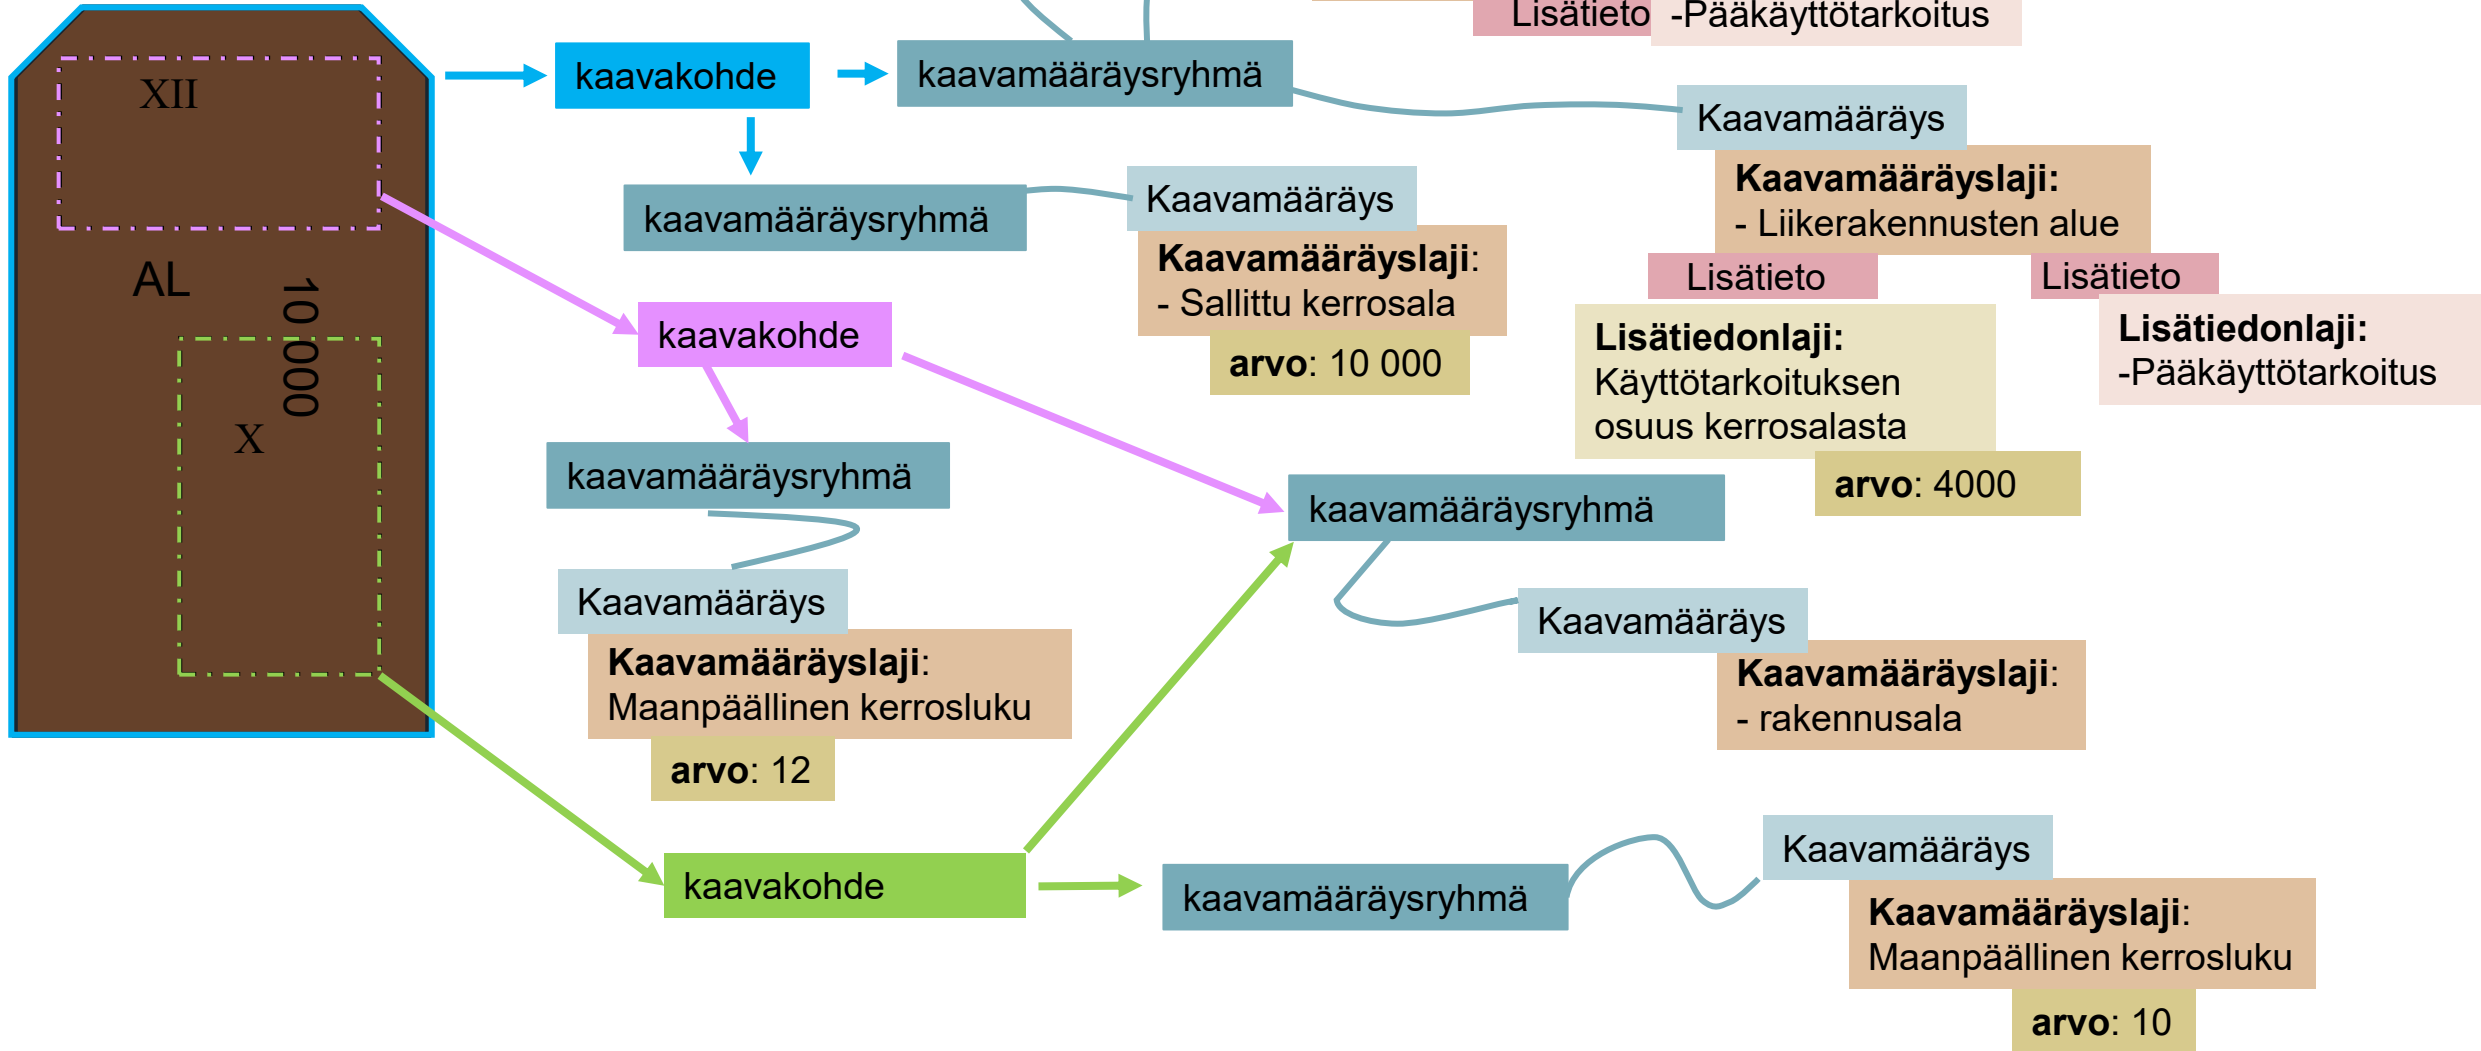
XII

AL

10 000

X

kaavakohde

kaavamääräysryhmä

Lisätieto -Pääkäyttötarkoitus

Kaavamääräys

**Kaavamääräyslaji:**
- Liikerakennusten alue

Lisätieto

Lisätieto

**Lisätiedonlaji:**
Käyttötarkoituksen osuus kerrosalasta

**arvo**: 4000

**Lisätiedonlaji:**
-Pääkäyttötarkoitus

kaavamääräysryhmä

Kaavamääräys

**Kaavamääräyslaji**:
- Sallittu kerrosala

**arvo**: 10 000

kaavakohde

kaavamääräysryhmä

Kaavamääräys

**Kaavamääräyslaji**:
Maanpäällinen kerrosluku

**arvo**: 12

kaavamääräysryhmä

Kaavamääräys

**Kaavamääräyslaji**:
- rakennusala

kaavakohde

kaavamääräysryhmä

Kaavamääräys

**Kaavamääräyslaji**:
Maanpäällinen kerrosluku

**arvo**: 10